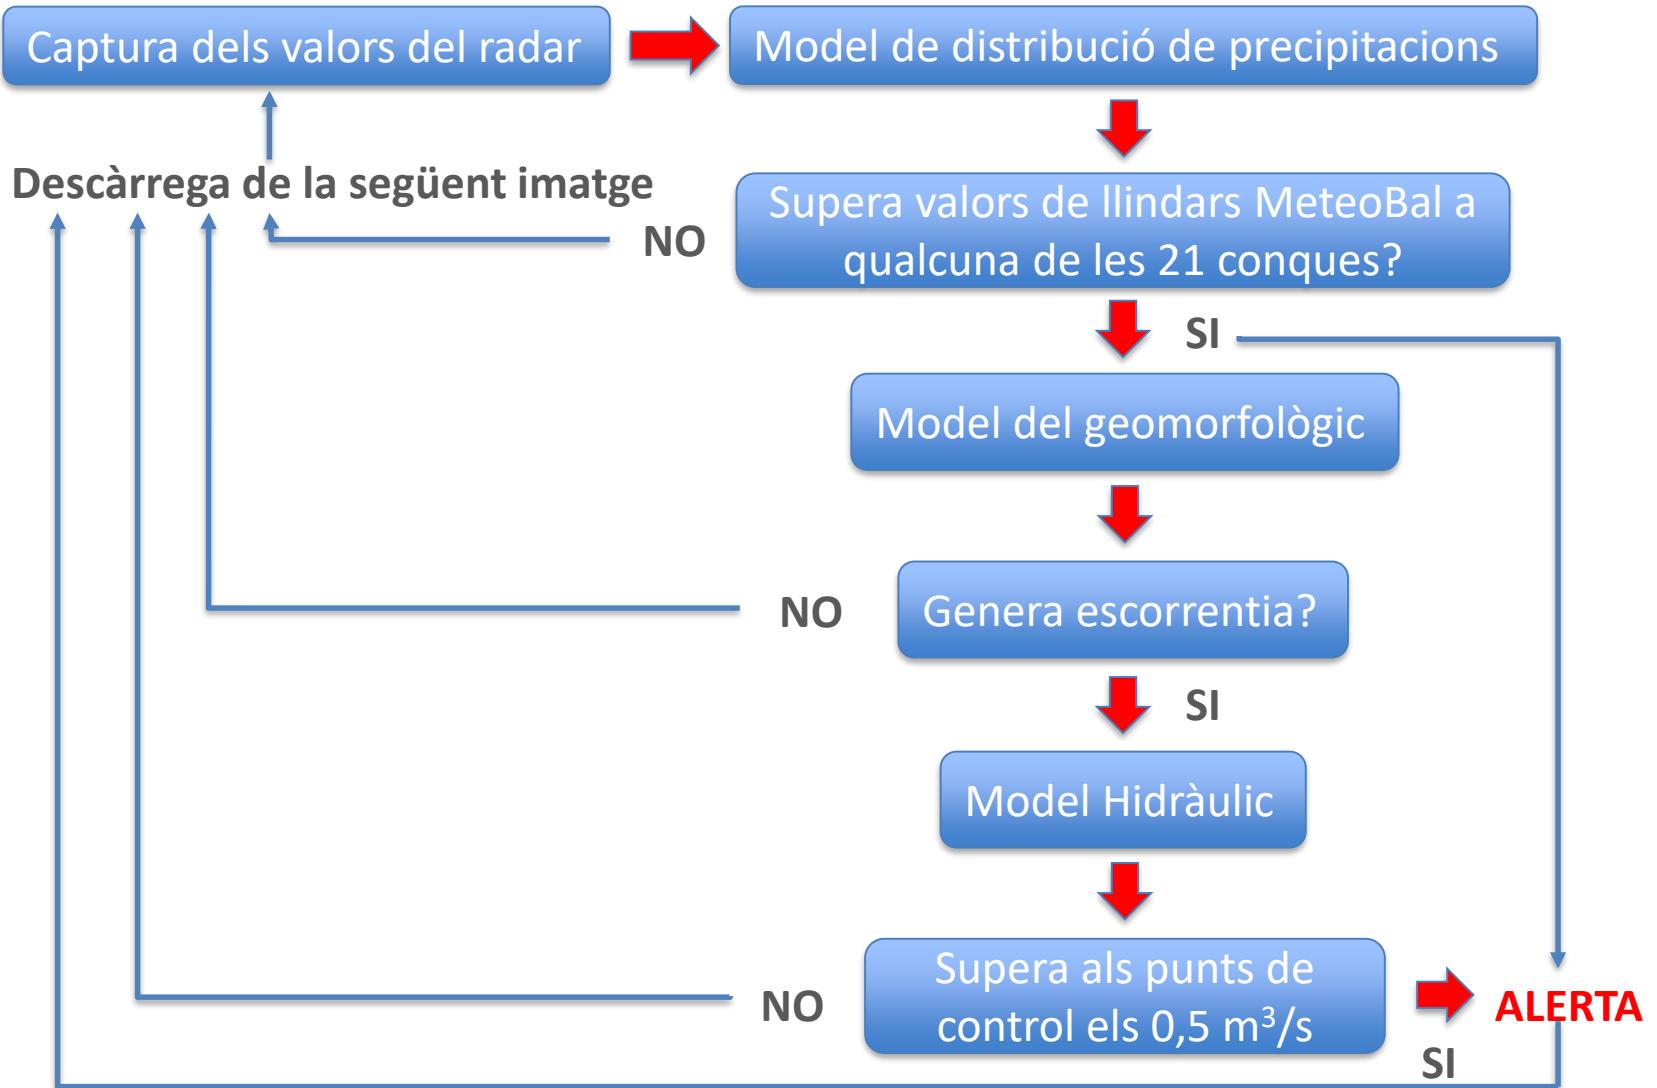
Captura dels valors del radar

Model de distribució de precipitacions

Descàrrega de la següent imatge

NO

Supera valors de llindars MeteoBal a qualcuna de les 21 conques?

SI

Model del geomorfològic

NO

Genera escorrentia?

SI

Model Hidràulic

NO

Supera als punts de control els 0,5 $m^3/s$

ALERTA

SI